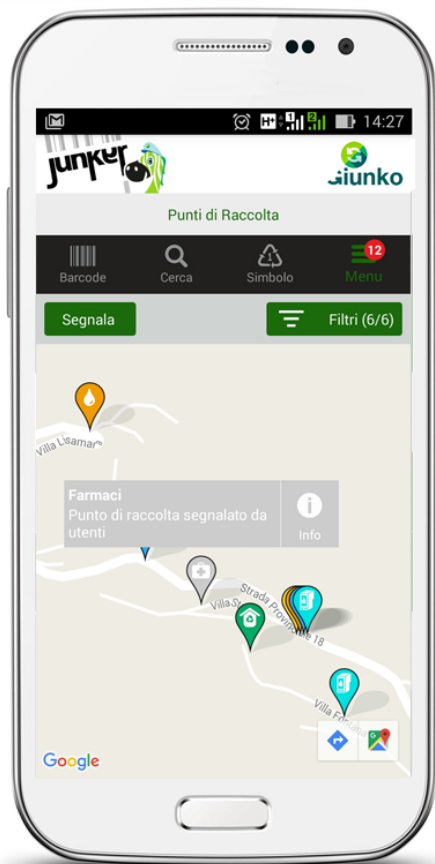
H+ 14:27

Junker

Giunko

Punti di Raccolta

Barcode

Cerca

Simbolo

12

Menu

Segnala

Filtri (6/6)

Villa Lisamar

Farmaci

Punto di raccolta segnalato da utenti

Info

Villa S

Strada Provinciale 18

Villa Fontana

Google